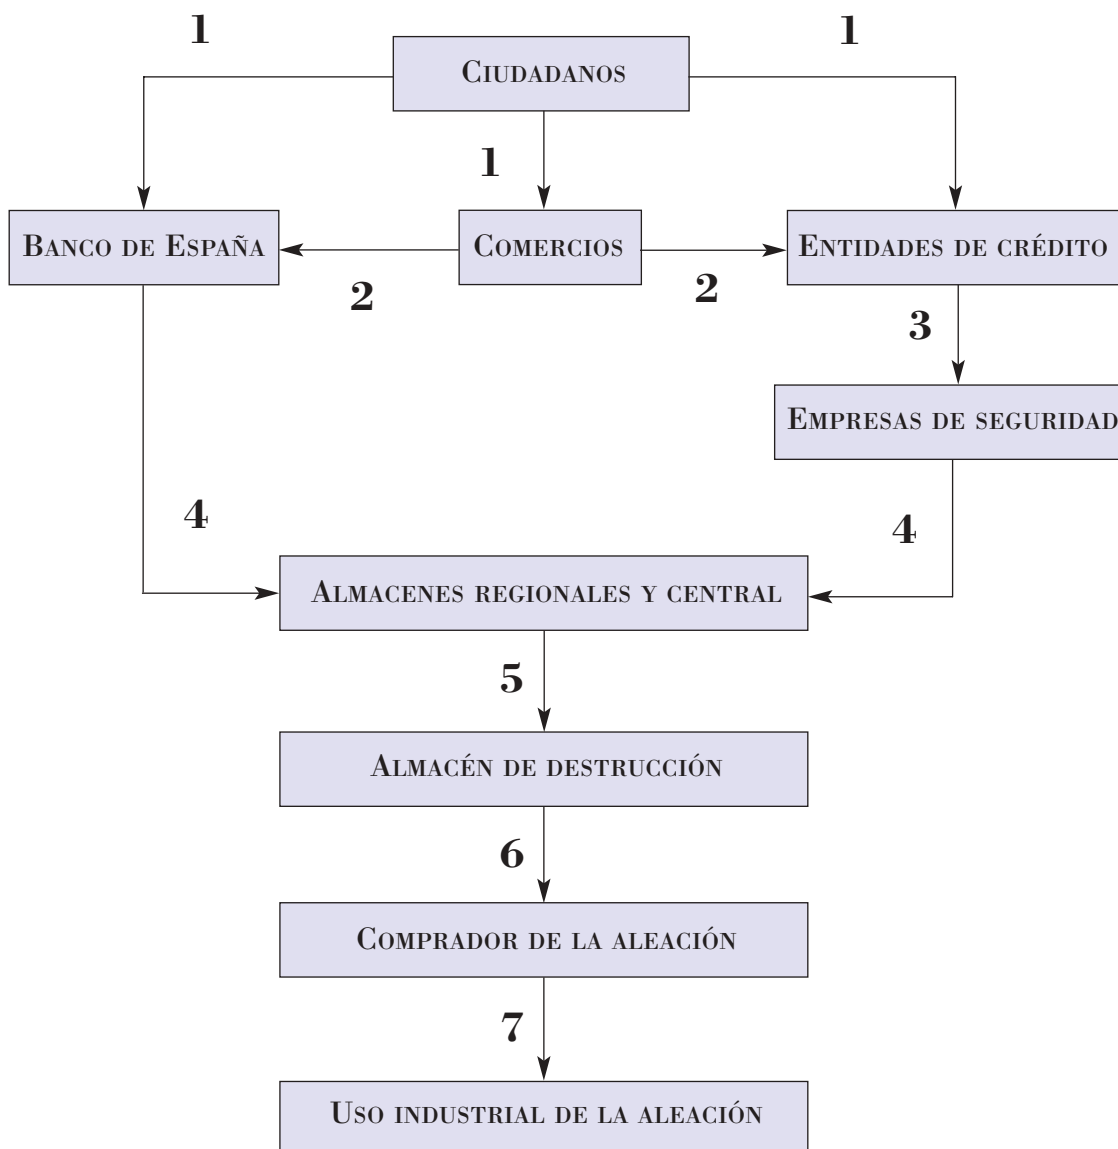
1

Ciudadanos

1

1

Banco de España

Comercios

Entidades de crédito

2

2

3

Empresas de seguridad

4

4

Almacenes regionales y central

5

Almacén de destrucción

6

Comprador de la aleación

7

Uso industrial de la aleación